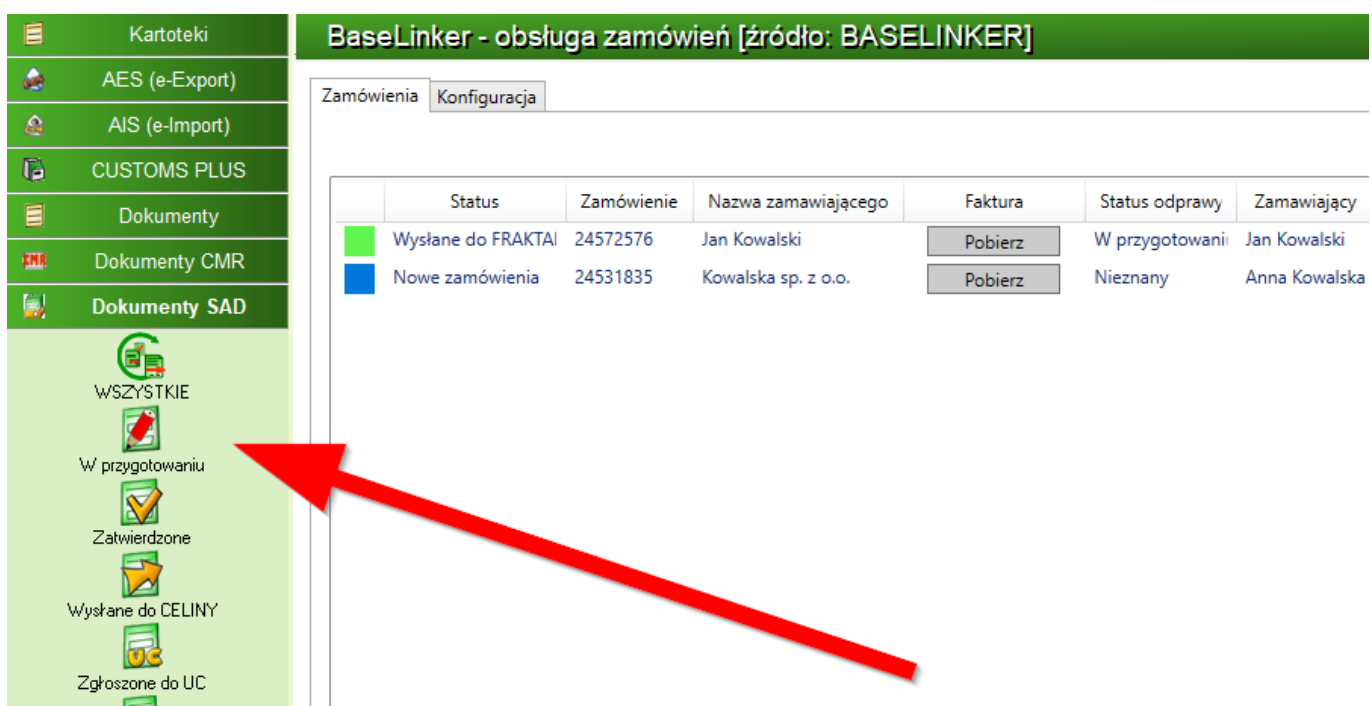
Kartoteki
AES (e-Export)
AIS (e-Import)
CUSTOMS PLUS
Dokumenty
Dokumenty CMR
Dokumenty SAD
WSZYSTKIE
W przygotowaniu
Zatwierdzone
Wysłane do CELINY
Zgłoszone do UC

BaseLinker - obsługa zamówień [źródło: BASELINKER]

Zamówienia | Konfiguracja

| | Status | Zamówienie | Nazwa zamawiającego | Faktura | Status odprawy | Zamawiający |
|---|---|---|---|---|---|---|
| | Wysłane do FRAKTAI | 24572576 | Jan Kowalski | Pobierz | W przygotowani | Jan Kowalski |
| | Nowe zamówienia | 24531835 | Kowalska sp. z o.o. | Pobierz | Nieznany | Anna Kowalska |